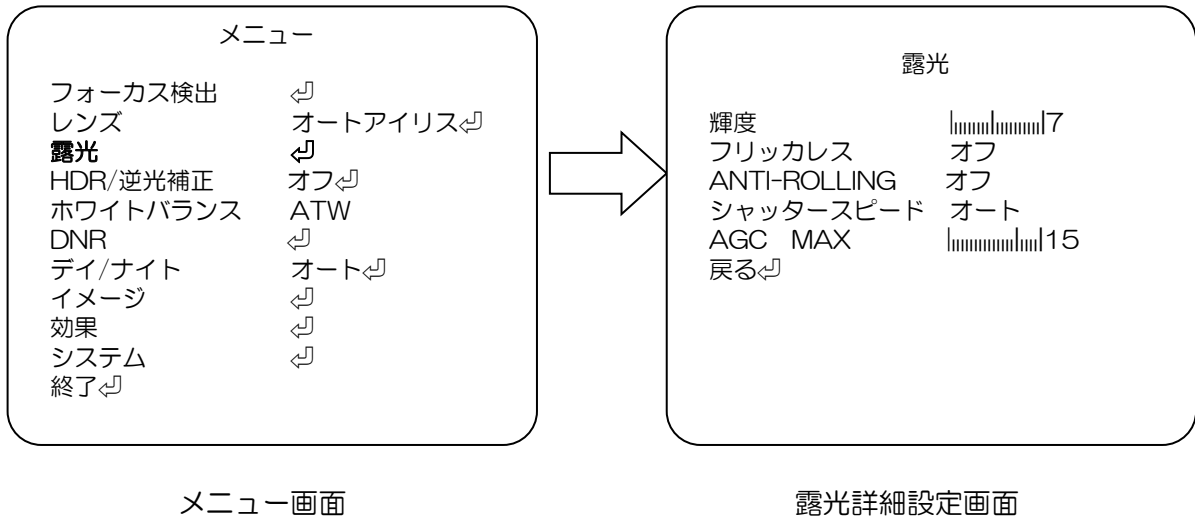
メニュー

フォーカス検出 ⏎
レンズ オートアイリス⏎
**露光** ⏎
HDR/逆光補正 オフ⏎
ホワイトバランス ATW
DNR ⏎
デイ/ナイト オート⏎
イメージ ⏎
効果 ⏎
システム ⏎
終了⏎

露光

輝度 7
フリッカレス オフ
ANTI-ROLLING オフ
シャッタースピード オート
AGC MAX 15
戻る⏎

メニュー画面

露光詳細設定画面